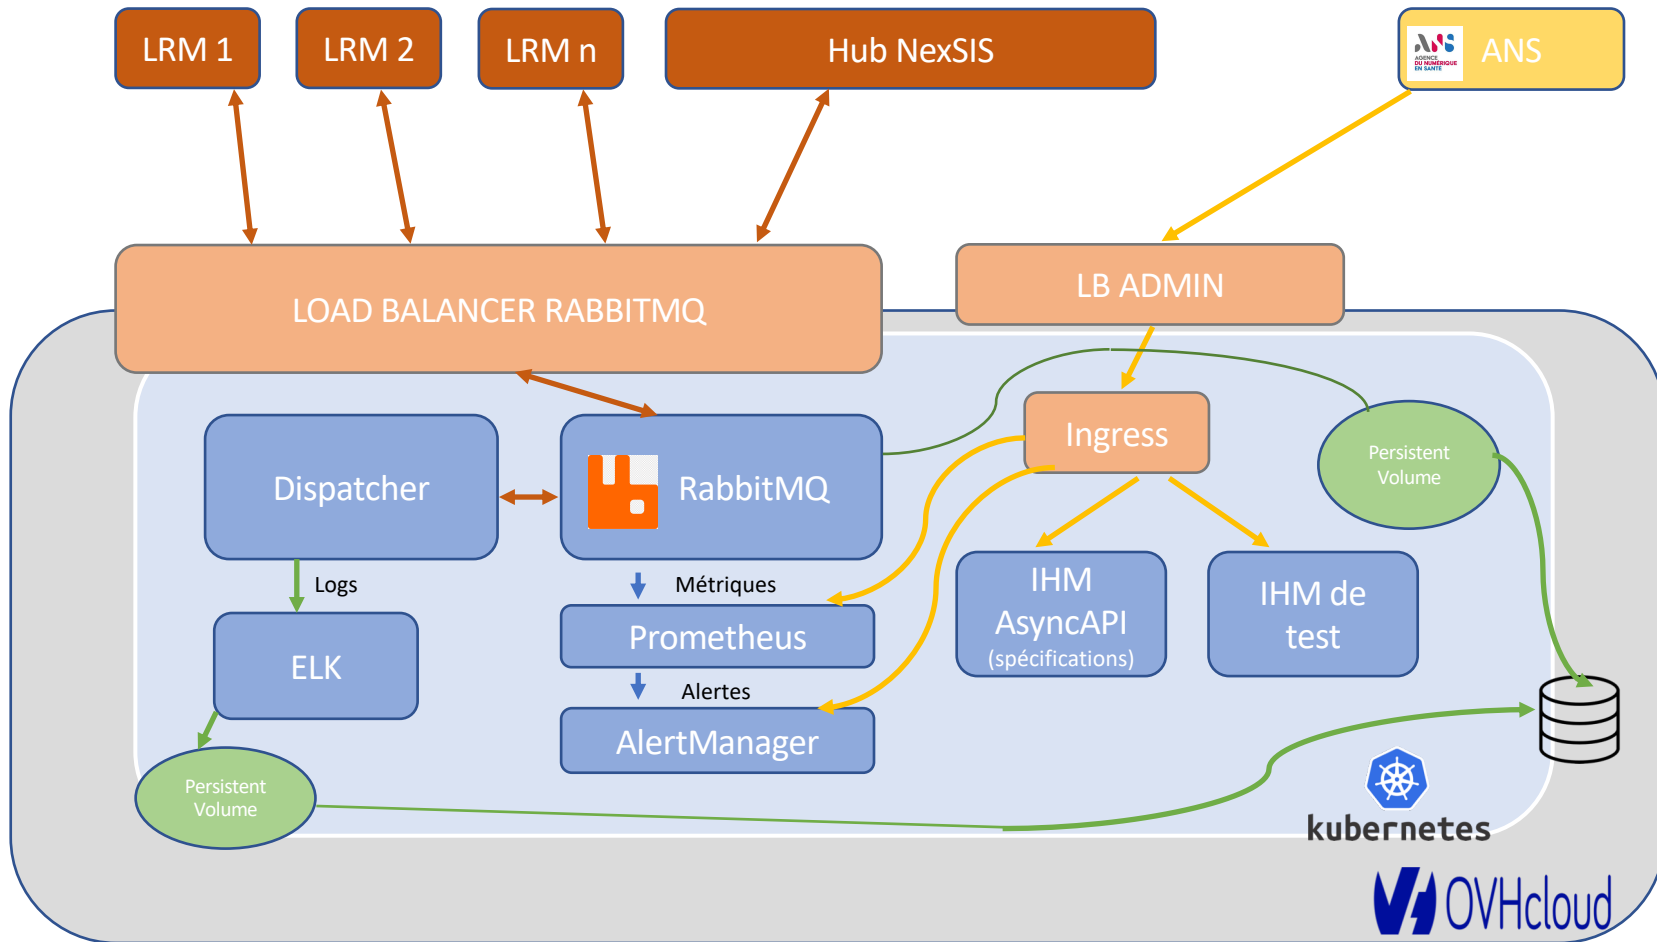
LRM 1

LRM 2

LRM n

Hub NexSIS

AGENCE DU NUMÉRIQUE EN SANTÉ

ANS

LOAD BALANCER RABBITMQ

LB ADMIN

Ingress

Persistent Volume

Dispatcher

RabbitMQ

Logs

Métriques

ELK

Prometheus

IHM AsyncAPI (spécifications)

IHM de test

Alertes

AlertManager

Persistent Volume

kubernetes

OVHcloud